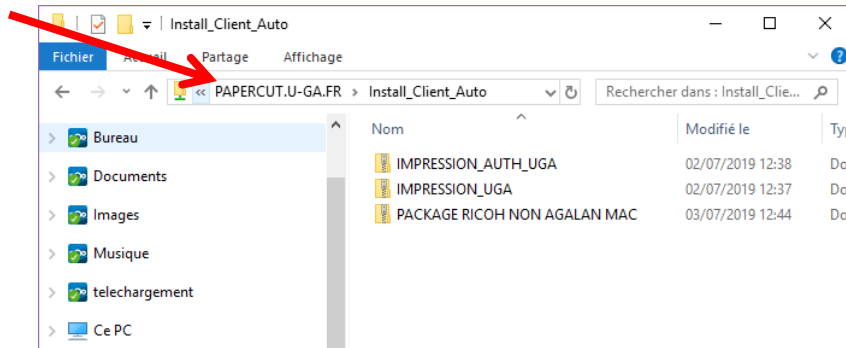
Install_Client_Auto

Fichier Accueil Partage Affichage

« PAPERCUT.U-GA.FR > Install_Client_Auto

Rechercher dans : Install_Clie...

Bureau
Documents
Images
Musique
telechargement
Ce PC

| Nom | Modifié le | Typ |
|---|---|---|
| IMPRESSION_AUTH_UGA | 02/07/2019 12:38 | Do |
| IMPRESSION_UGA | 02/07/2019 12:37 | Do |
| PACKAGE RICOH NON AGALAN MAC | 03/07/2019 12:44 | Do |